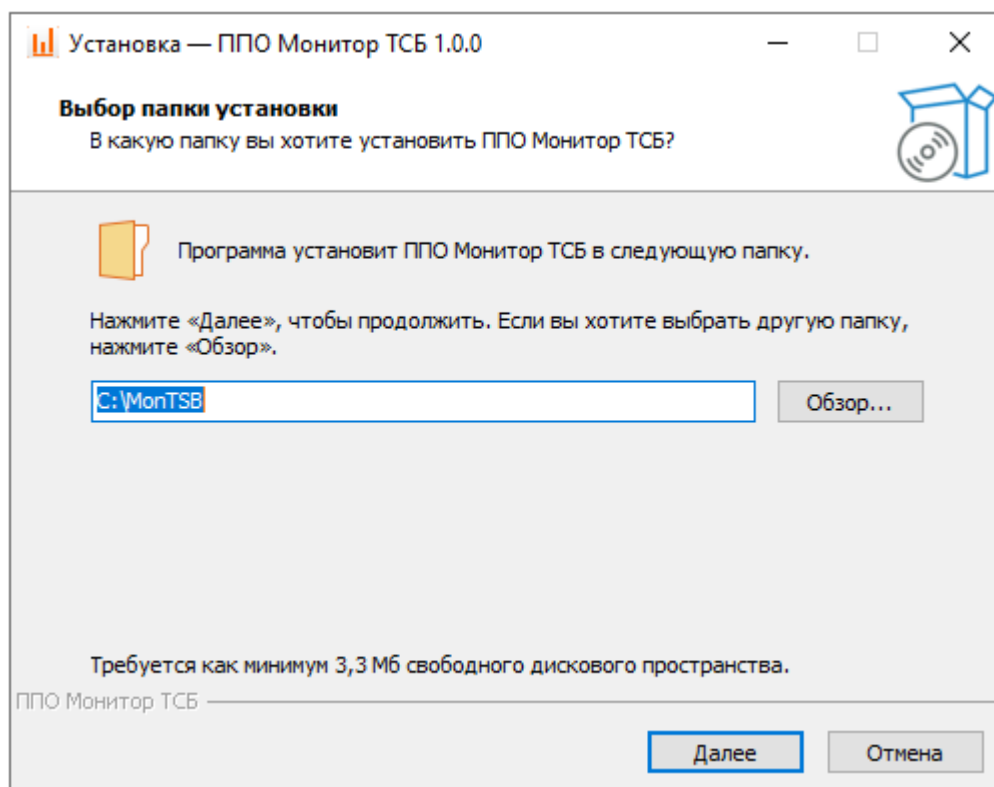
Установка — ППО Монитор ТСБ 1.0.0

Выбор папки установки
В какую папку вы хотите установить ППО Монитор ТСБ?

Программа установит ППО Монитор ТСБ в следующую папку.

Нажмите «Далее», чтобы продолжить. Если вы хотите выбрать другую папку, нажмите «Обзор».

C:\MonTSB

Обзор...

Требуется как минимум 3,3 Мб свободного дискового пространства.

ППО Монитор ТСБ

Далее

Отмена